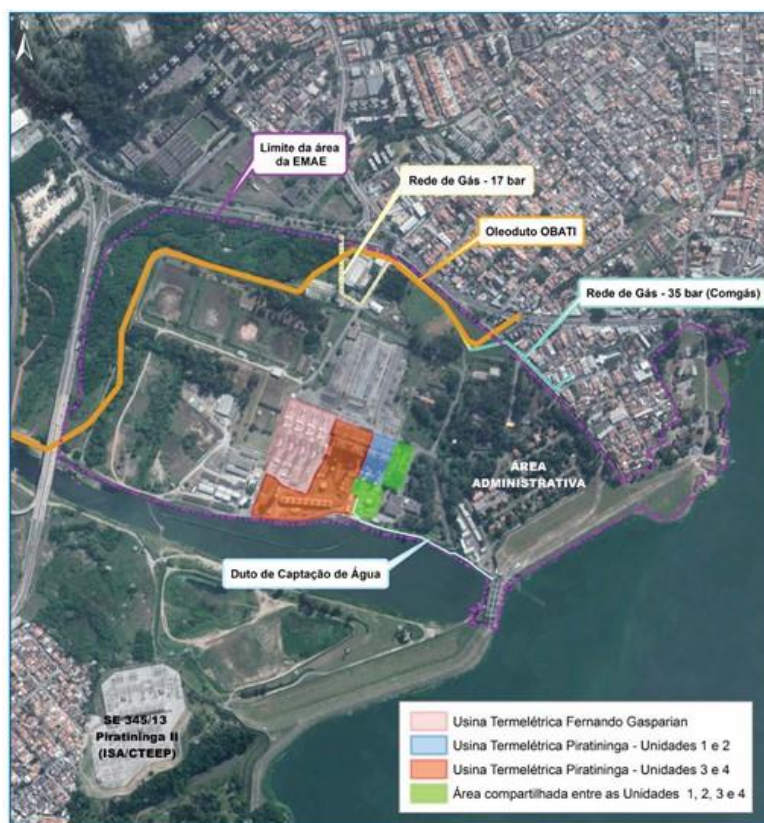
Limite da área da EMAE

Rede de Gás - 17 bar

Oleoduto OBATI

Rede de Gás - 35 bar (Comgás)

ÁREA ADMINISTRATIVA

Duto de Captação de Água

SE 345/13 Piratininga II (ISA/CTEEP)

Usina Termelétrica Fernando Gasparian
Usina Termelétrica Piratininga - Unidades 1 e 2
Usina Termelétrica Piratininga - Unidades 3 e 4
Área compartilhada entre as Unidades 1, 2, 3 e 4